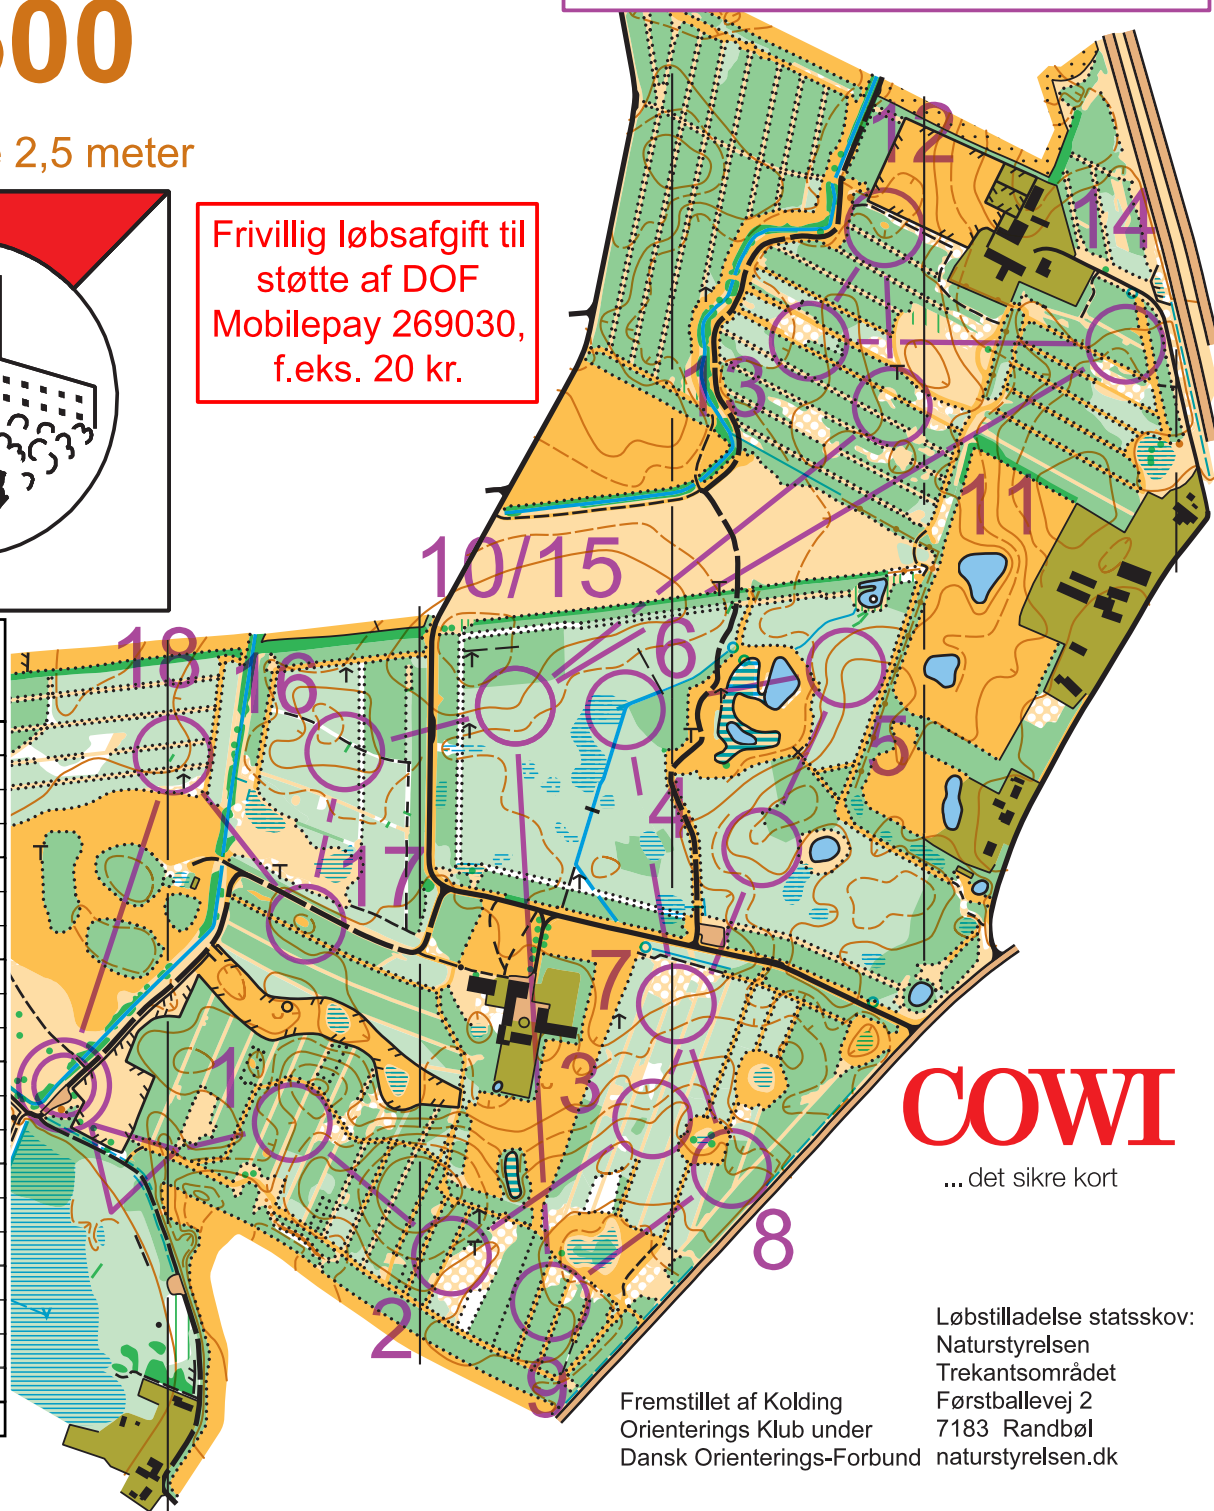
500

2,5 meter

Frivillig løbsafgift til støtte af DOF Mobilepay 269030, f.eks. 20 kr.

12

14

13

11

10/15

6

18

16

5

4

17

7

1

3

8

2

9

COWI
... det sikre kort

Løbstilladelse statsskov:
Naturstyrelsen
Trekantsområdet
Førstballevej 2
7183 Randbøl
naturstyrelsen.dk

Fremstillet af Kolding Orienterings Klub under Dansk Orienterings-Forbund